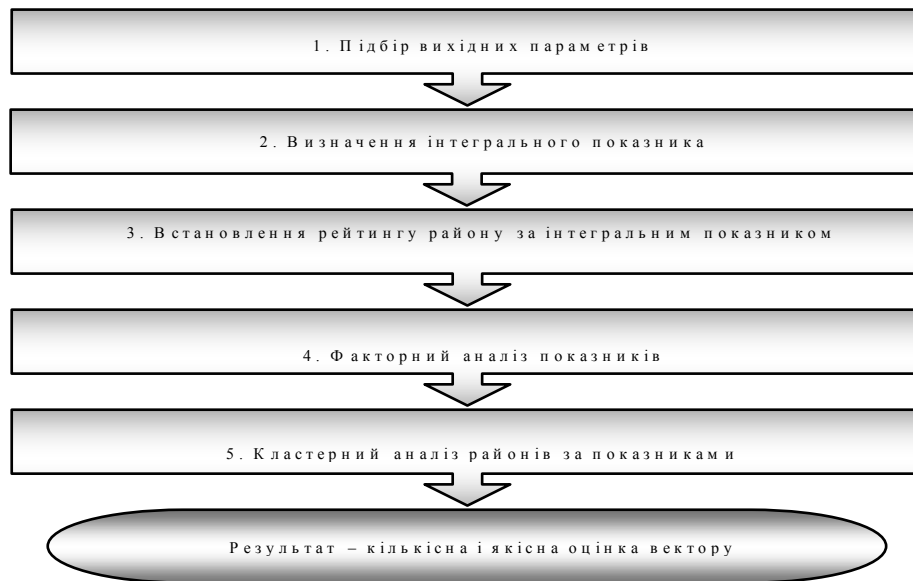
1. Підбір вихідних параметрів

2. Визначення інтегрального показника

3. Встановлення рейтингу району за інтегральним показником

4. Факторний аналіз показників

5. Кластерний аналіз районів за показниками

Результат – кількісна і якісна оцінка вектору